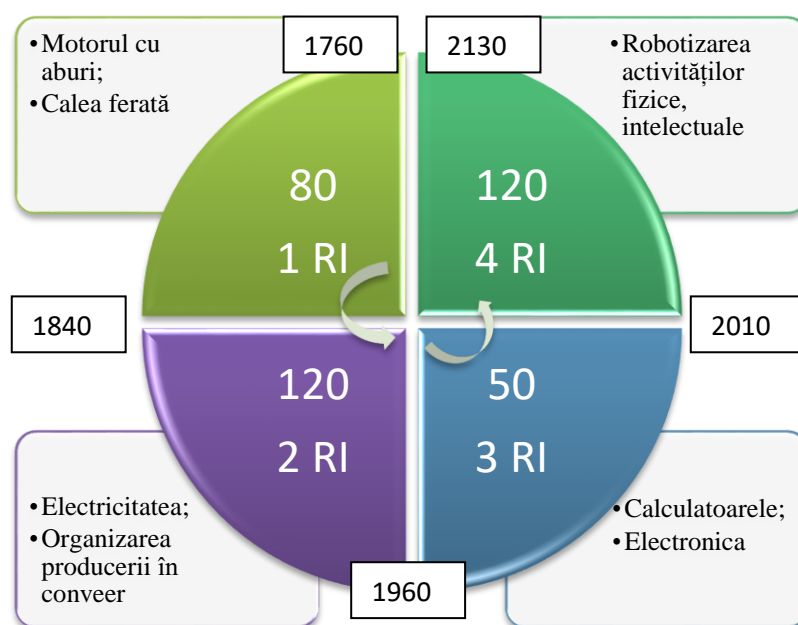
•Motorul cu aburi;
•Calea ferată

1760

2130

•Robotizarea activităților fizice, intelectuale

80
1 RI

120
4 RI

1840

2010

120
2 RI

50
3 RI

•Electricitatea;
•Organizarea producerii în conveer

•Calculatoarele;
•Electronica

1960